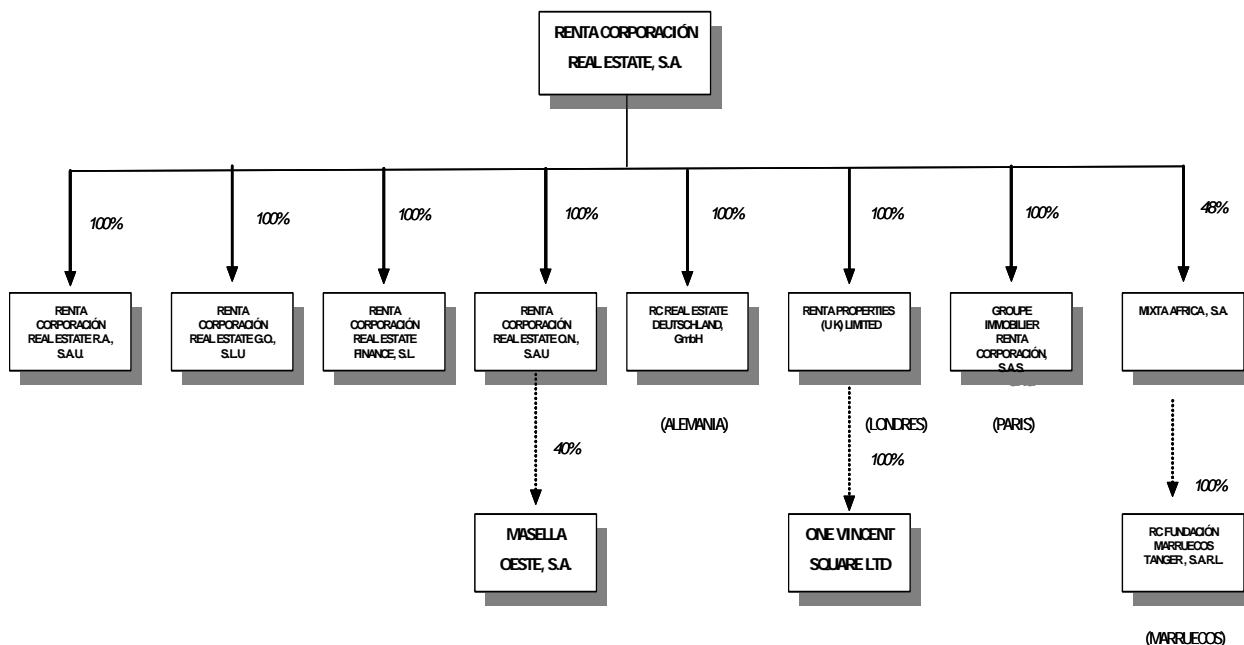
RENTA CORPORACIÓN
REAL ESTATE, S.A.

100%
100%
100%
100%
100%
100%
100%
48%

RENTA CORPORACIÓN REAL ESTATE R.A., S.A.U.

RENTA CORPORACIÓN REAL ESTATE G.O., S.L.U

RENTA CORPORACIÓN REAL ESTATE FINANCE, S.L.

RENTA CORPORACIÓN REAL ESTATE O.N., S.A.U

RC REAL ESTATE DEUTSCHLAND, GmbH

RENTA PROPERTIES (UK) LIMITED

GROUPE IMMOBILIER RENTA CORPORACIÓN, S.A.S.

MIXTA AFRICA, S.A.

(ALEMANIA)

(LONDRES)

(PARIS)

40%

100%

100%

MASELLA OESTE, S.A.

ONE VINCENT SQUARE LTD

RC FUNDACIÓN MARRUECOS TANGER, S.A.R.L.

(MARRUECOS)